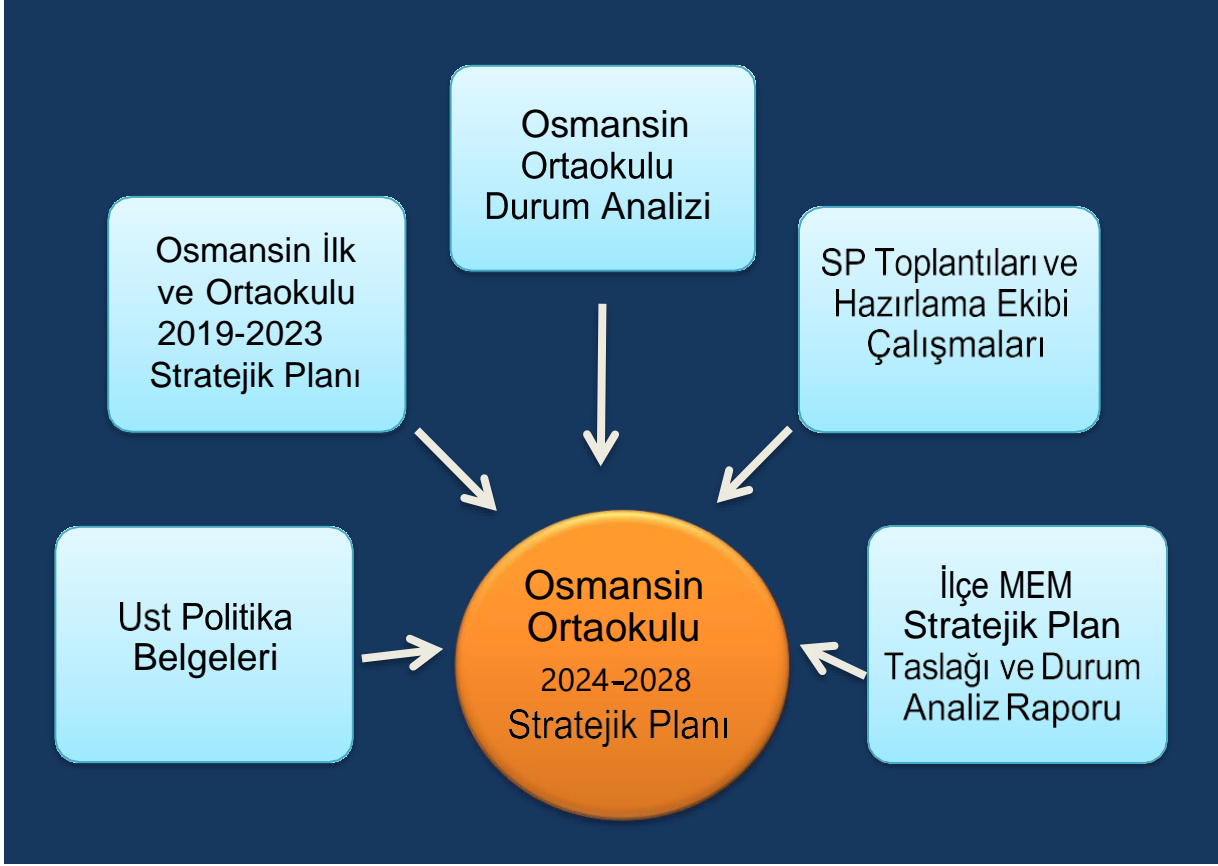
Osmansin Ortaokulu Durum Analizi

Osmansin İlk ve Ortaokulu 2019-2023 Stratejik Planı

SP Toplantıları ve Hazırlama Ekibi Çalışmaları

Ust Politika Belgeleri

Osmansin Ortaokulu 2024-2028 Stratejik Planı

İlçe MEM Stratejik Plan Taslağı ve Durum Analiz Raporu